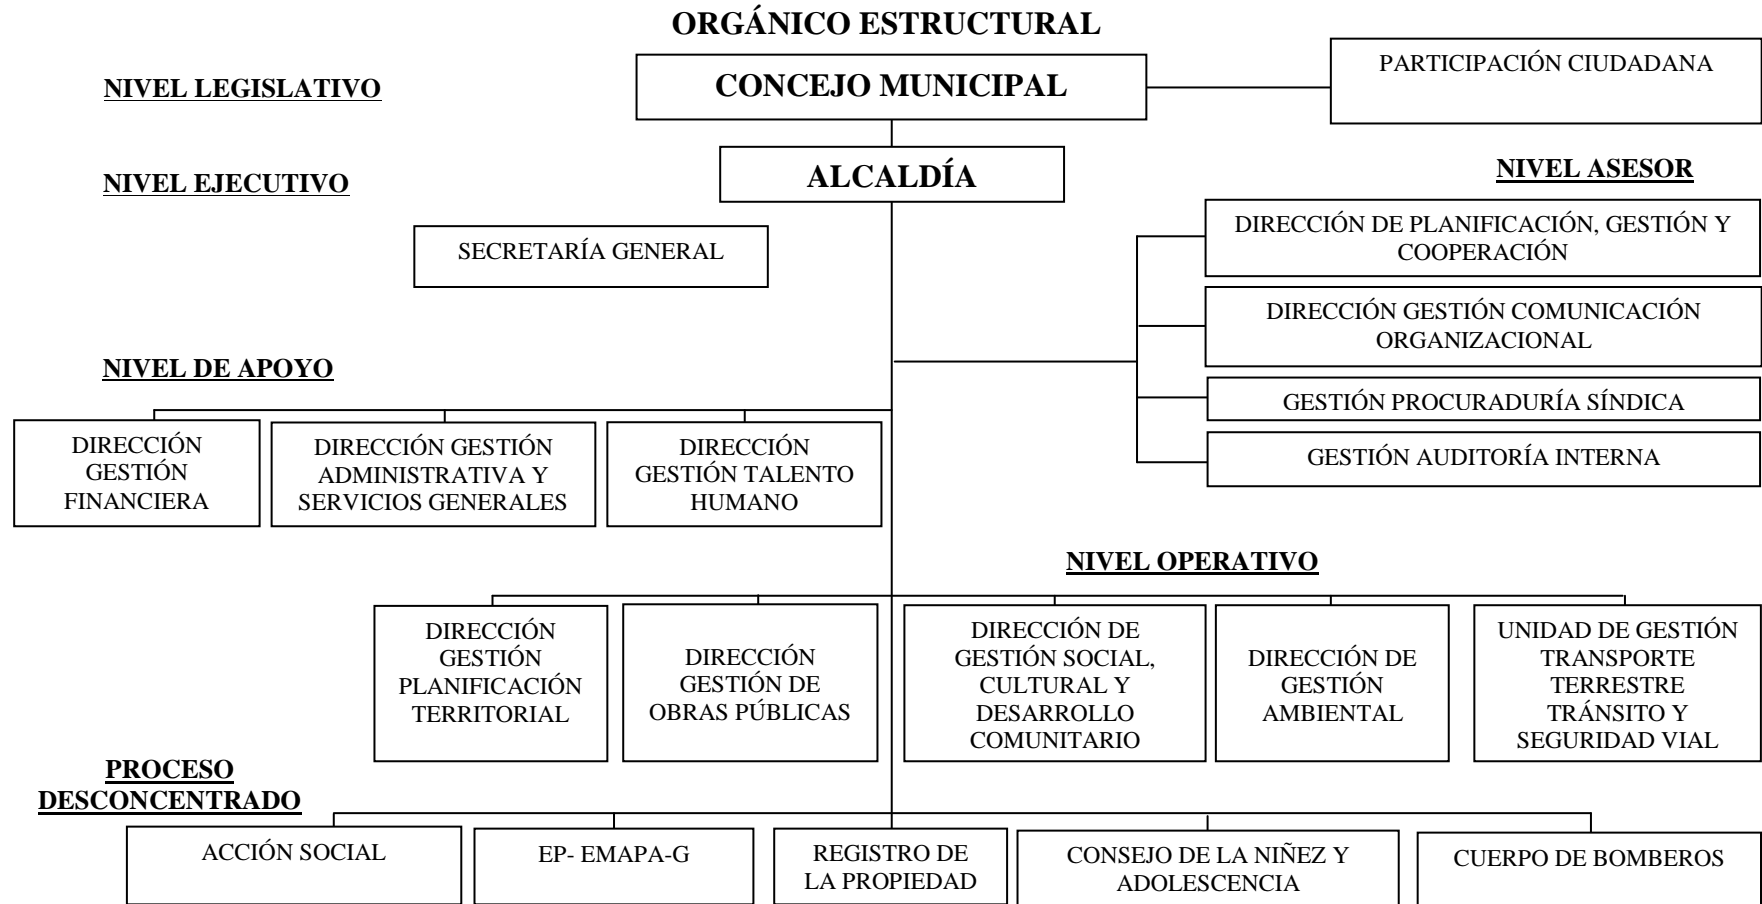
ORGÁNICO ESTRUCTURAL

NIVEL LEGISLATIVO

CONCEJO MUNICIPAL

PARTICIPACIÓN CIUDADANA

NIVEL EJECUTIVO

ALCALDÍA

NIVEL ASESOR

SECRETARÍA GENERAL

DIRECCIÓN DE PLANIFICACIÓN, GESTIÓN Y COOPERACIÓN

DIRECCIÓN GESTIÓN COMUNICACIÓN ORGANIZACIONAL

GESTIÓN PROCURADURÍA SÍNDICA

GESTIÓN AUDITORÍA INTERNA

NIVEL DE APOYO

DIRECCIÓN GESTIÓN FINANCIERA

DIRECCIÓN GESTIÓN ADMINISTRATIVA Y SERVICIOS GENERALES

DIRECCIÓN GESTIÓN TALENTO HUMANO

NIVEL OPERATIVO

DIRECCIÓN GESTIÓN PLANIFICACIÓN TERRITORIAL

DIRECCIÓN GESTIÓN DE OBRAS PÚBLICAS

DIRECCIÓN DE GESTIÓN SOCIAL, CULTURAL Y DESARROLLO COMUNITARIO

DIRECCIÓN DE GESTIÓN AMBIENTAL

UNIDAD DE GESTIÓN TRANSPORTE TERRESTRE TRÁNSITO Y SEGURIDAD VIAL

PROCESO DESCONCENTRADO

ACCIÓN SOCIAL

EP- EMAPA-G

REGISTRO DE LA PROPIEDAD

CONSEJO DE LA NIÑEZ Y ADOLESCENCIA

CUERPO DE BOMBEROS